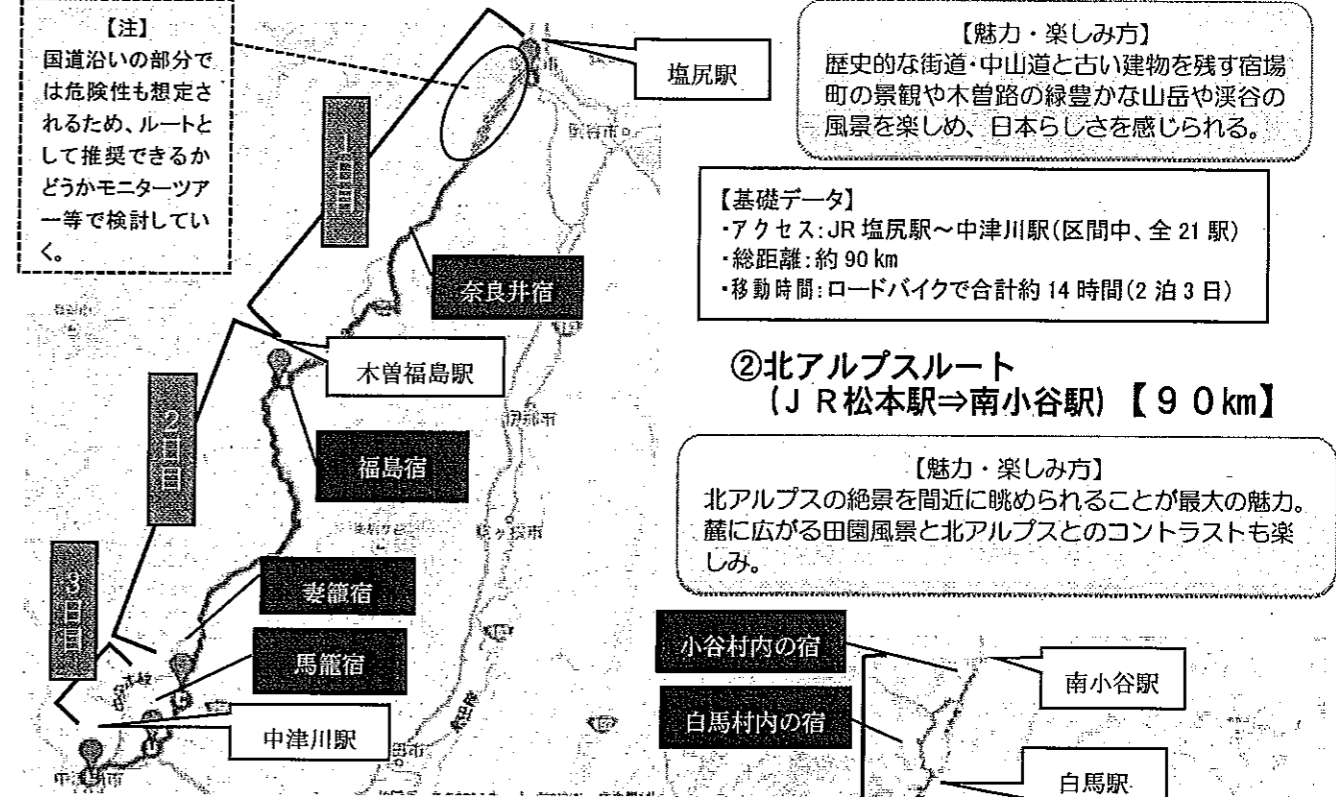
【注】
国道沿いの部分では危険性も想定されるため、ルートとして推奨できるかどうかモニターツアー等で検討していく。

塩尻駅

【魅力・楽しみ方】
歴史的な街道・中山道と古い建物を残す宿場町の景観や木曽路の緑豊かな山岳や渓谷の風景を楽しめ、日本らしさを感じられる。

1日目

【基礎データ】
・アクセス:JR 塩尻駅～中津川駅(区間中、全 21 駅)
・総距離:約 90 km
・移動時間:ロードバイクで合計約 14 時間(2 泊 3 日)

奈良井宿

木曽福島駅

2日目

②北アルプスルート
（ＪＲ松本駅⇒南小谷駅）【９０km】

福島宿

【魅力・楽しみ方】
北アルプスの絶景を間近に眺められることが最大の魅力。麓に広がる田園風景と北アルプスとのコントラストも楽しみ。

3日目

妻籠宿

馬籠宿

中津川駅

小谷村内の宿

南小谷駅

白馬村内の宿

白馬駅